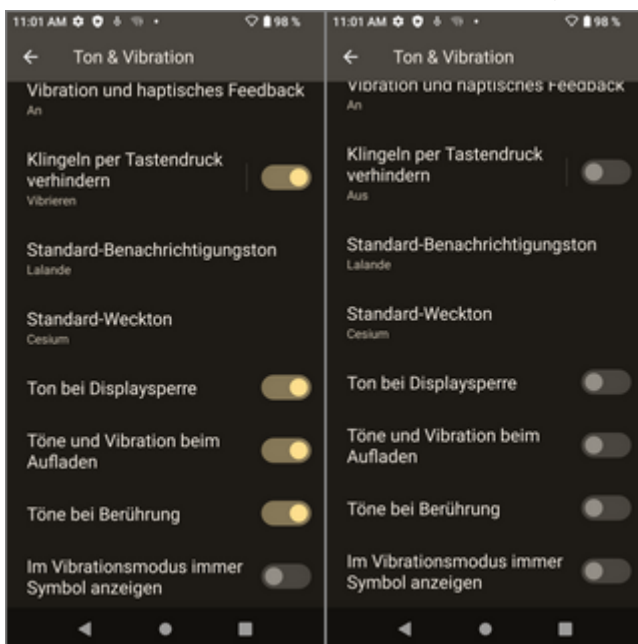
11:01 AM 98 %

Ton & Vibration

Vibration und haptisches Feedback
An

Klingeln per Tastendruck verhindern
Vibrieren

Standard-Benachrichtigungston
Lalande

Standard-Weckton
Cesium

Ton bei Displaysperre

Töne und Vibration beim Aufladen

Töne bei Berührung

Im Vibrationsmodus immer Symbol anzeigen

11:01 AM 98 %

Ton & Vibration

Vibration und haptisches Feedback
An

Klingeln per Tastendruck verhindern
Aus

Standard-Benachrichtigungston
Lalande

Standard-Weckton
Cesium

Ton bei Displaysperre

Töne und Vibration beim Aufladen

Töne bei Berührung

Im Vibrationsmodus immer Symbol anzeigen